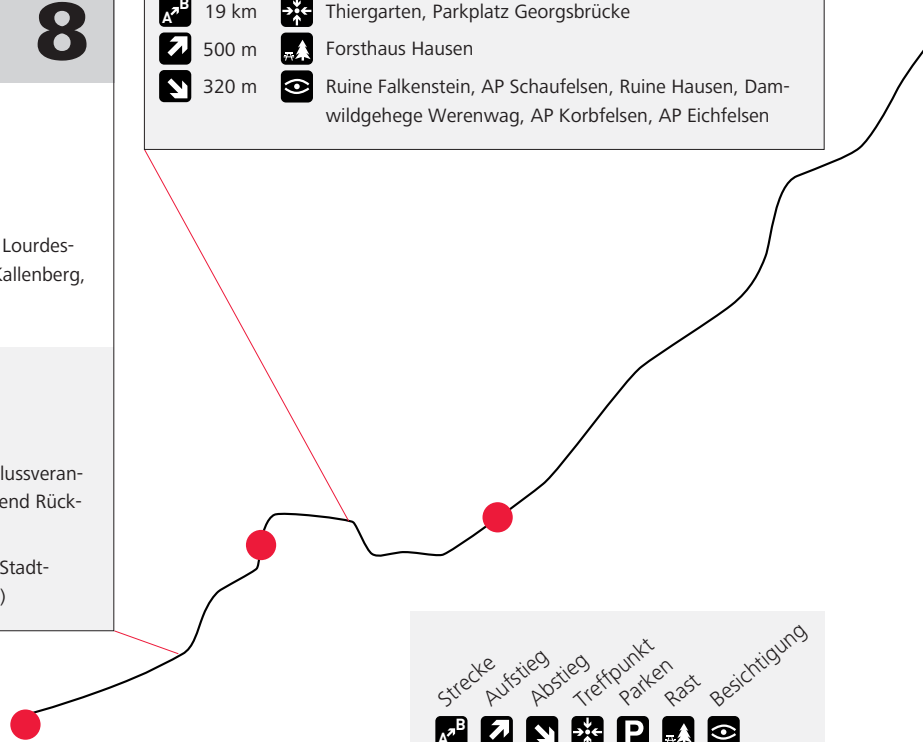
8

19 km Thiergarten, Parkplatz Georgsbrücke
500 m Forsthaus Hausen
320 m Ruine Falkenstein, AP Schaufelsen, Ruine Hausen, Damwildgehege Werenwag, AP Korbfelsen, AP Eichfelsen

Lourdes-
Kallenberg,

lussveran-
end Rück-

Stadt-
)

Strecke Aufstieg Abstieg Treffpunkt Parken Rast Besichtigung